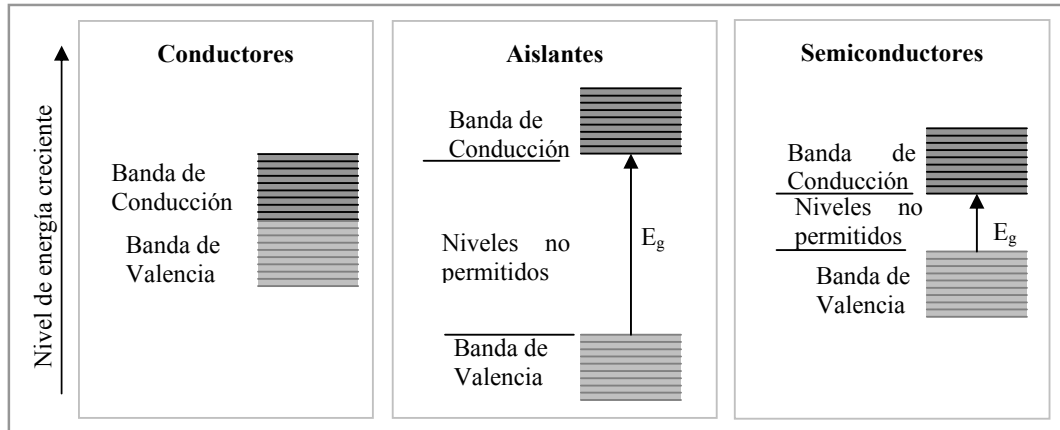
Nivel de energía creciente

Conductores

Banda de Conducción

Banda de Valencia

Aislantes

Banda de Conducción

Niveles no permitidos

$E_g$

Banda de Valencia

Semiconductores

Banda de Conducción

Niveles no permitidos

$E_g$

Banda de Valencia